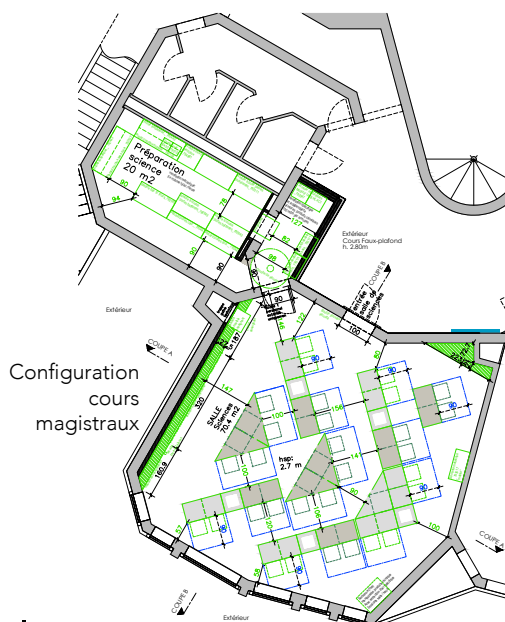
Préparation science 20 m2

Extérieur
Cours Faux-plafond
h. 2.80m

Extérieur

COUPE A

COUPE B

Entrée salle de sciences

Configuration cours magistraux

SALLE Sciences 70.4 m2

hsp: 2.7 m

147
330
160.5
90
94
80
100
14
120
90
90
80
100
95

COUPE A

COUPE B

Extérieur